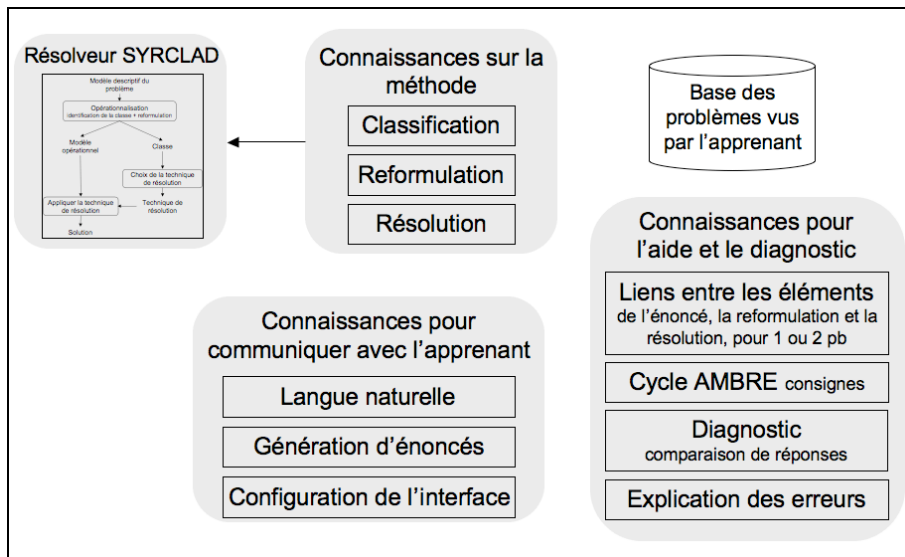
Résolveur SYRCLAD

Modèle descriptif du problème

Opérationnalisation
identification de la classe + reformulation

Modèle opérationnel

Classe

Choix de la technique de résolution

Appliquer la technique de résolution

Technique de résolution

Solution

Connaissances sur la méthode

Classification

Reformulation

Résolution

Base des problèmes vus par l'apprenant

Connaissances pour l'aide et le diagnostic

Liens entre les éléments de l'énoncé, la reformulation et la résolution, pour 1 ou 2 pb

Cycle AMBRE consignes

Diagnostic
comparaison de réponses

Explication des erreurs

Connaissances pour communiquer avec l'apprenant

Langue naturelle

Génération d'énoncés

Configuration de l'interface